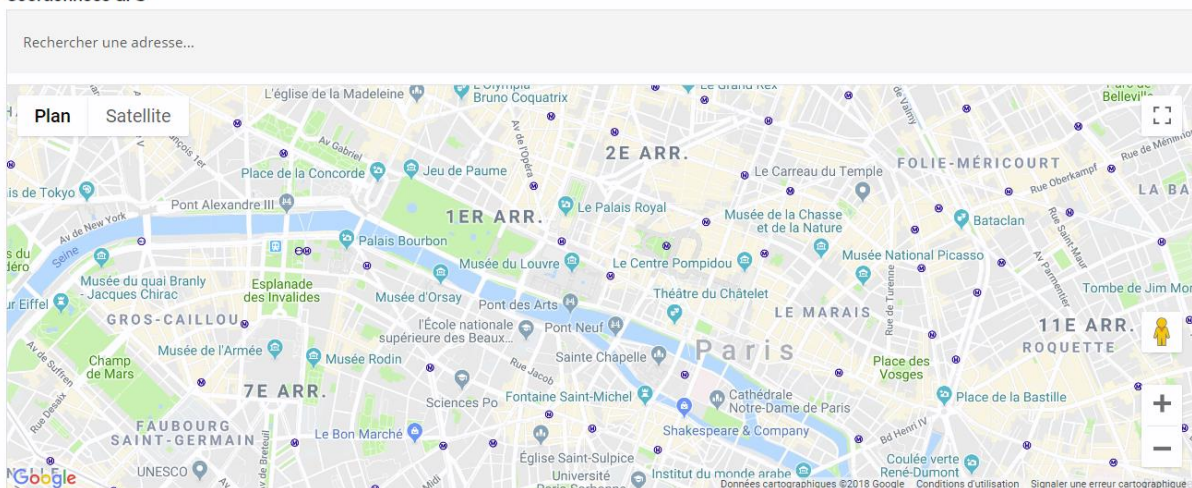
Rechercher une adresse...

Plan
Satellite

L'église de la Madeleine
L'Olympia Bruno Coquatrix
Le Grand Rex
Parc de Belleville
Av Gabriel
Av de l'Opéra
2E ARR.
FOLIE-MÉRICOURT
Rue de Ménilmontant
Place de la Concorde
Jeu de Paume
Le Carreau du Temple
Rue Oberkampf
LA BA
is de Tokyo
Pont Alexandre III
Le Palais Royal
1ER ARR.
Musée de la Chasse et de la Nature
Bataclan
Av de New York
Palais Bourbon
Seine
Musée du Louvre
Le Centre Pompidou
Musée National Picasso
Musée du quai Branly - Jacques Chirac
Esplanade des Invalides
Musée d'Orsay
Pont des Arts
Théâtre du Châtelet
Tombe de Jim Mor
ur Eiffel
GROS-CAILLOU
LE MARAIS
Av Parmentier
11E ARR.
L'École nationale supérieure des Beaux-...
Pont Neuf
Rue de Turenne
ROQUETTE
Av de Suffren
Musée de l'Armée
Champ de Mars
Musée Rodin
Sainte Chapelle
Paris
Place des Vosges
Rue Jacob
7E ARR.
Sciences Po
Fontaine Saint-Michel
Cathédrale Notre-Dame de Paris
Place de la Bastille
Rue Desaix
FAUBOURG SAINT-GERMAIN
Le Bon Marché
Shakespeare & Company
Bd Henri IV
UNESCO
Église Saint-Sulpice
Université Paris Sorbonne
Institut du monde arabe
Coulée verte René-Dumont
Google
Données cartographiques ©2018 Google
Conditions d'utilisation
Signaler une erreur cartographique